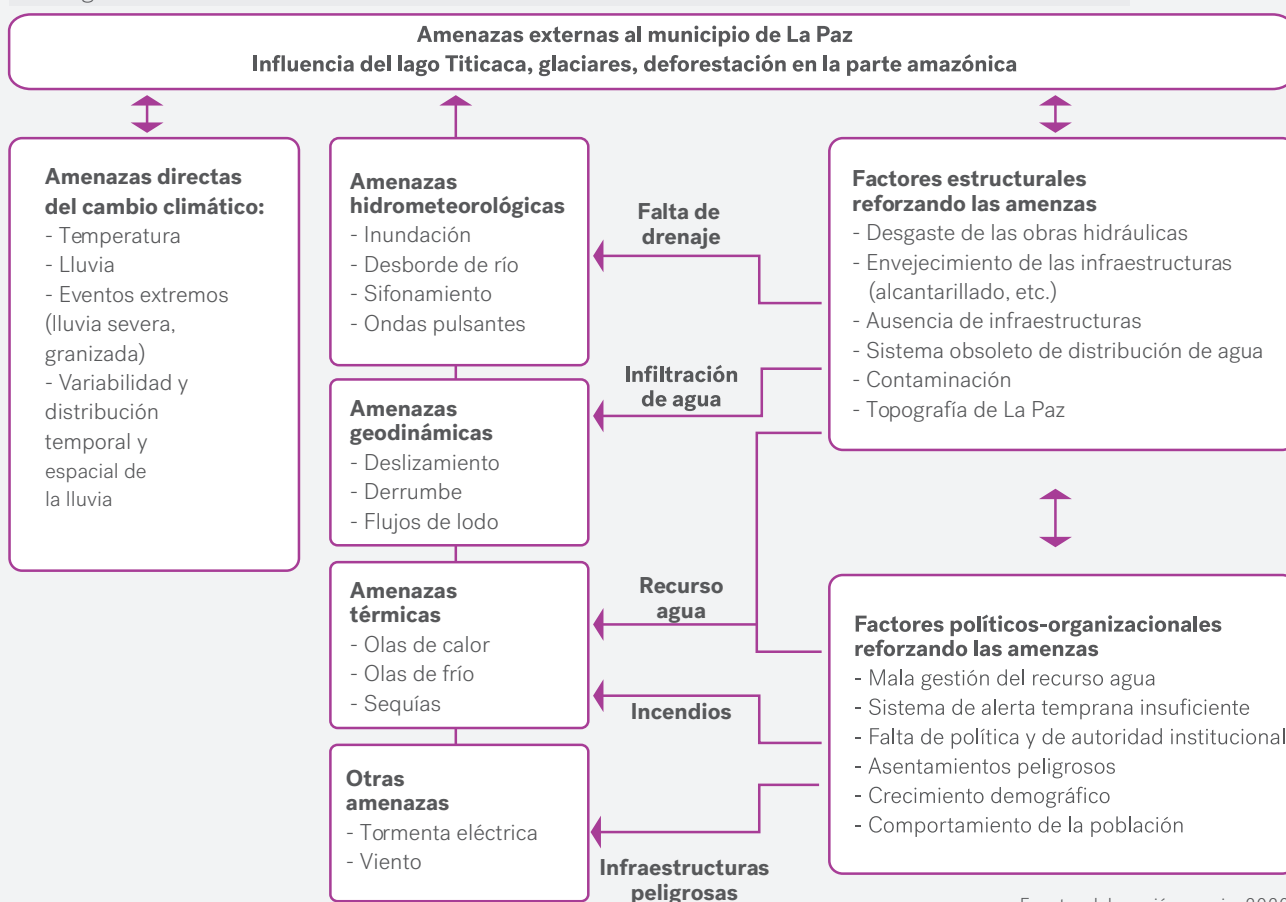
Amenazas externas al municipio de La Paz
Influencia del lago Titicaca, glaciares, deforestación en la parte amazónica

Amenazas directas del cambio climático:
- Temperatura
- Lluvia
- Eventos extremos (lluvia severa, granizada)
- Variabilidad y distribución temporal y espacial de la lluvia

Amenazas hidrometeorológicas
- Inundación
- Desborde de río
- Sifonamiento
- Ondas pulsantes

Amenazas geodinámicas
- Deslizamiento
- Derrumbe
- Flujos de lodo

Amenazas térmicas
- Olas de calor
- Olas de frío
- Sequías

Otras amenazas
- Tormenta eléctrica
- Viento

Falta de drenaje

Infiltración de agua

Recurso agua

Incendios

Infraestructuras peligrosas

Factores estructurales reforzando las amenzas
- Desgaste de las obras hidráulicas
- Envejecimiento de las infraestructuras (alcantarillado, etc.)
- Ausencia de infraestructuras
- Sistema obsoleto de distribución de agua
- Contaminación
- Topografía de La Paz

Factores políticos-organizacionales reforzando las amenzas
- Mala gestión del recurso agua
- Sistema de alerta temprana insuficiente
- Falta de política y de autoridad institucional
- Asentamientos peligrosos
- Crecimiento demográfico
- Comportamiento de la población

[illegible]